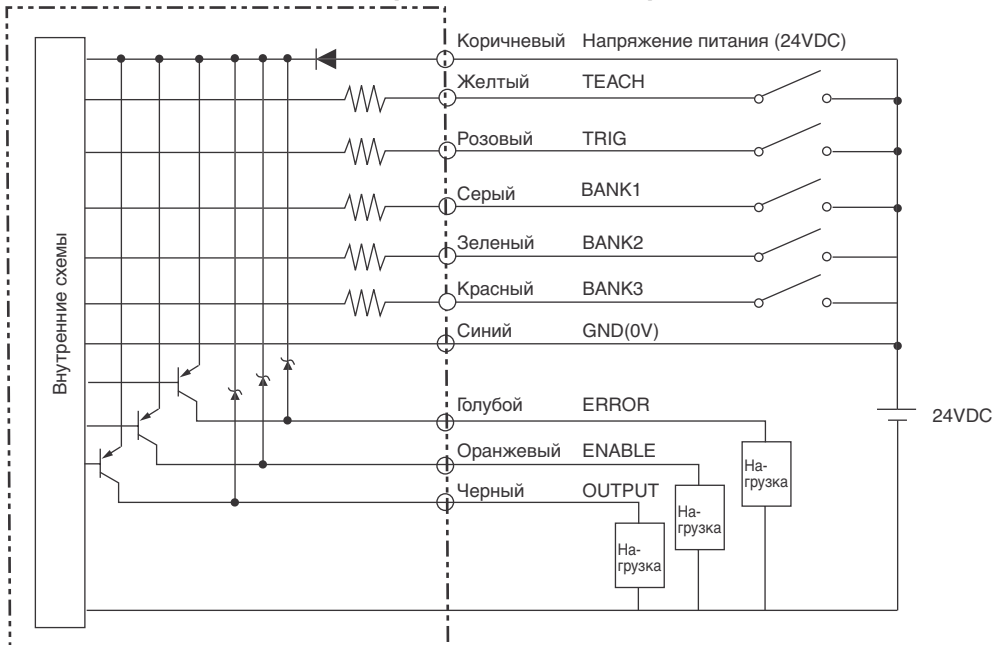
Внутренние схемы

Коричневый Напряжение питания (24VDC)

Желтый TEACH

Розовый TRIG

Серый BANK1

Зеленый BANK2

Красный BANK3

Синий GND(0V)

Голубой ERROR

Оранжевый ENABLE

Черный OUTPUT

24VDC

Нагрузка

Нагрузка

Нагрузка